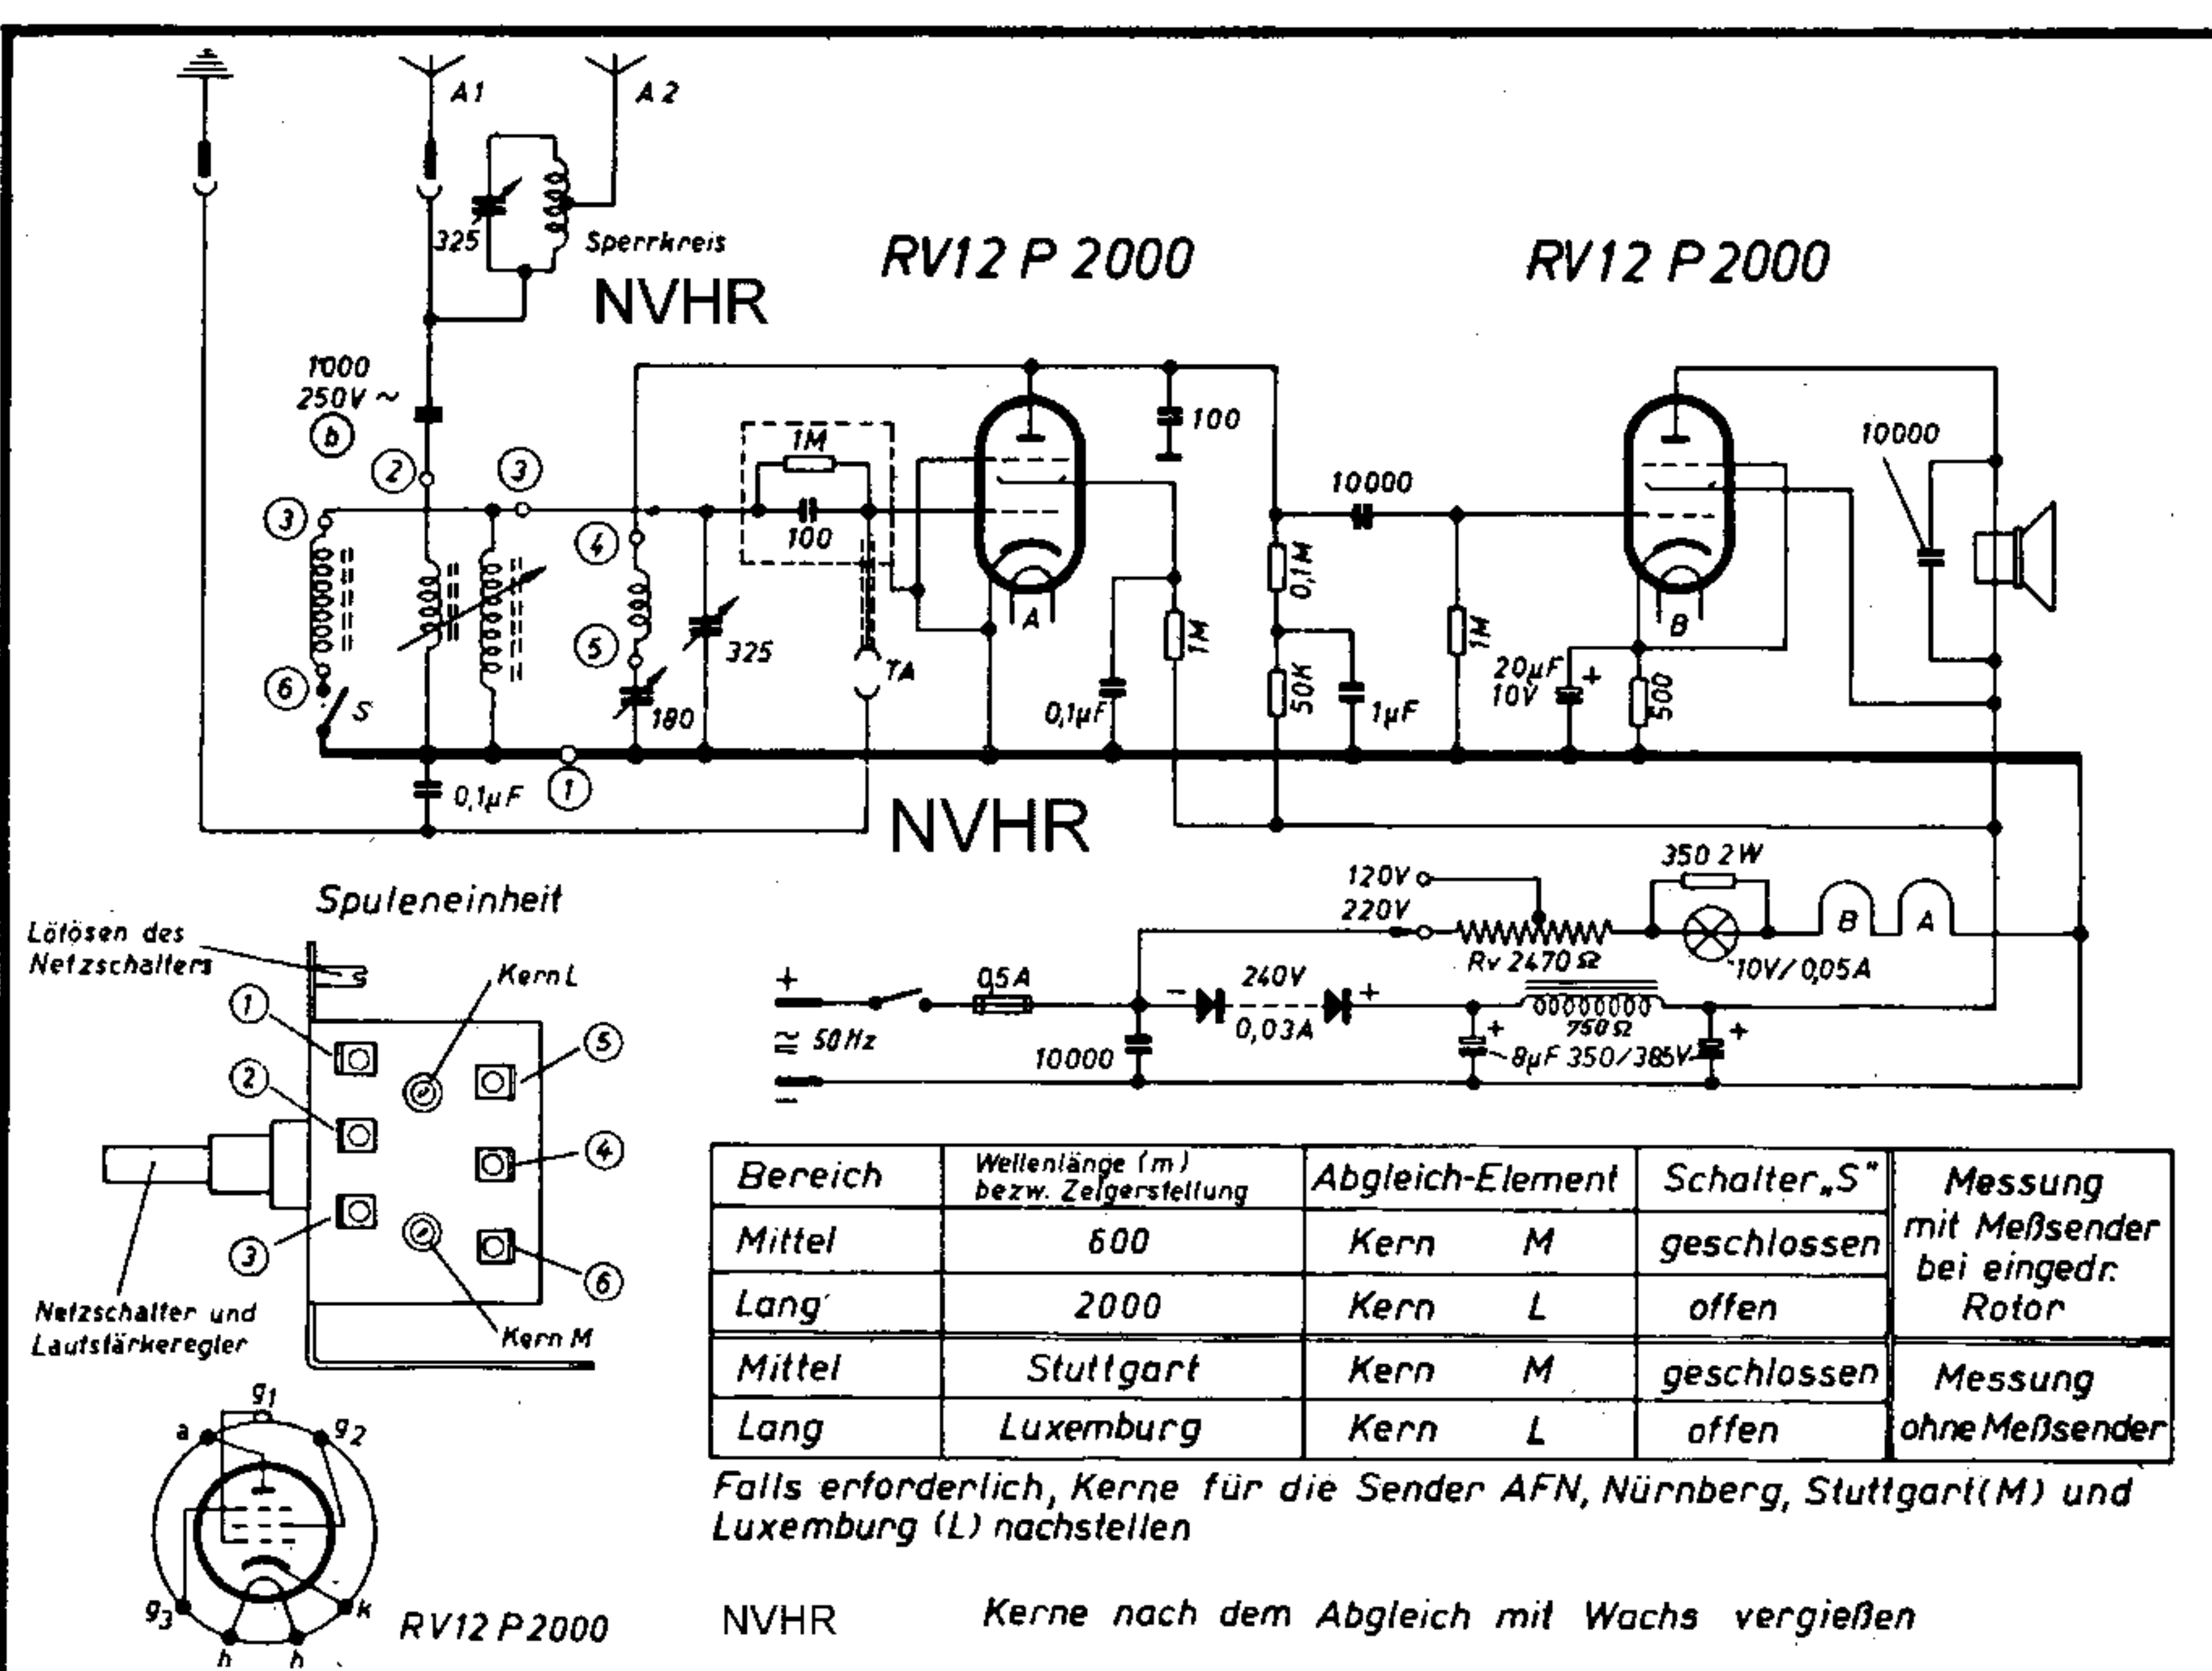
A1
A2
325
Sperrkreis
RV12 P 2000
RV12 P 2000
NVHR
1000
250V ~
(b)
(2)
(3)
(3)
1M
100
100
10000
10000
(4)
(5)
(6)
S
325
180
TA
A
B
0,1M
50K
1M
1M
0,1µF
1µF
20µF
10V
500
(1)
0,1µF
NVHR
350 2W
120V
220V
Rv 2470 Ω
10V/0,05A
B
A
+
≅ 50Hz
0,5A
240V
0,03A
10000
750 Ω
8µF 350/385V
Spuleneinheit
Lötösen des Netzschalters
Kern L
(1)
(2)
(3)
(4)
(5)
(6)
Netzschalter und Lautstärkeregler
Kern M
g1
a
g2
g3
k
h
h
RV12 P2000

| Bereich | Wellenlänge (m) bezw. Zeigerstellung | Abgleich-Element | Schalter „S" | Messung |
|---|---|---|---|---|
| Mittel | 600 | Kern M | geschlossen | mit Meßsender bei eingedr. Rotor |
| Lang | 2000 | Kern L | offen | |
| Mittel | Stuttgart | Kern M | geschlossen | Messung ohne Meßsender |
| Lang | Luxemburg | Kern L | offen | |

Falls erforderlich, Kerne für die Sender AFN, Nürnberg, Stuttgart (M) und Luxemburg (L) nachstellen

NVHR

Kerne nach dem Abgleich mit Wachs vergießen